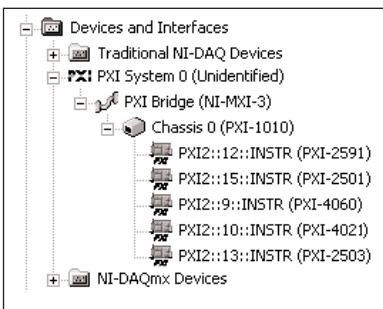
Devices and Interfaces
Traditional NI-DAQ Devices
PXI PXI System 0 (Unidentified)
PXI Bridge (NI-MXI-3)
Chassis 0 (PXI-1010)
PXI2::12::INSTR (PXI-2591)
PXI2::15::INSTR (PXI-2501)
PXI2::9::INSTR (PXI-4060)
PXI2::10::INSTR (PXI-4021)
PXI2::13::INSTR (PXI-2503)
NI-DAQmx Devices